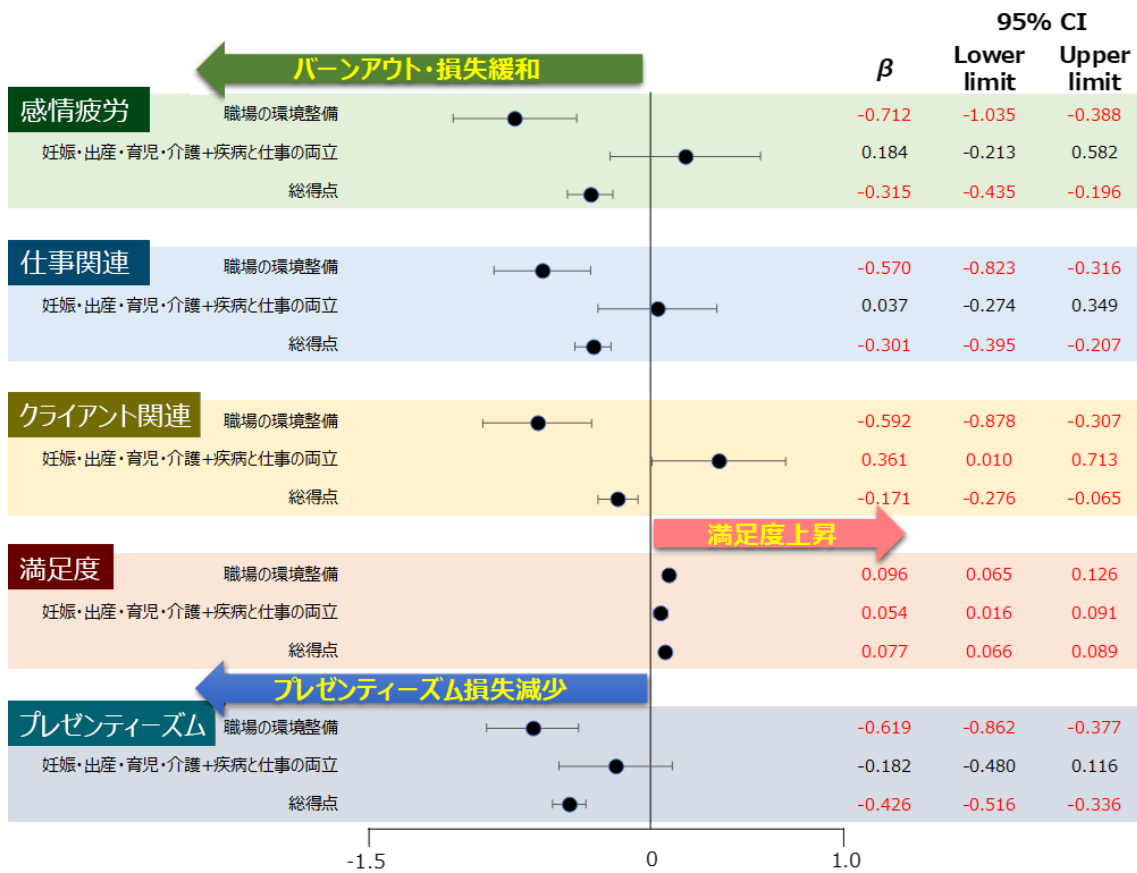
バーンアウト・損失緩和

95% CI

| | | $\beta$ | Lower limit | Upper limit |
|---|---|---|---|---|
| 感情疲労 | 職場の環境整備 | -0.712 | -1.035 | -0.388 |
| | 妊娠・出産・育児・介護+疾病と仕事の両立 | 0.184 | -0.213 | 0.582 |
| | 総得点 | -0.315 | -0.435 | -0.196 |
| 仕事関連 | 職場の環境整備 | -0.570 | -0.823 | -0.316 |
| | 妊娠・出産・育児・介護+疾病と仕事の両立 | 0.037 | -0.274 | 0.349 |
| | 総得点 | -0.301 | -0.395 | -0.207 |
| クライアント関連 | 職場の環境整備 | -0.592 | -0.878 | -0.307 |
| | 妊娠・出産・育児・介護+疾病と仕事の両立 | 0.361 | 0.010 | 0.713 |
| | 総得点 | -0.171 | -0.276 | -0.065 |
| 満足度 | 職場の環境整備 | 0.096 | 0.065 | 0.126 |
| | 妊娠・出産・育児・介護+疾病と仕事の両立 | 0.054 | 0.016 | 0.091 |
| | 総得点 | 0.077 | 0.066 | 0.089 |
| プレゼンティーズム | 職場の環境整備 | -0.619 | -0.862 | -0.377 |
| | 妊娠・出産・育児・介護+疾病と仕事の両立 | -0.182 | -0.480 | 0.116 |
| | 総得点 | -0.426 | -0.516 | -0.336 |

満足度上昇

プレゼンティーズム損失減少

-1.5
0
1.0